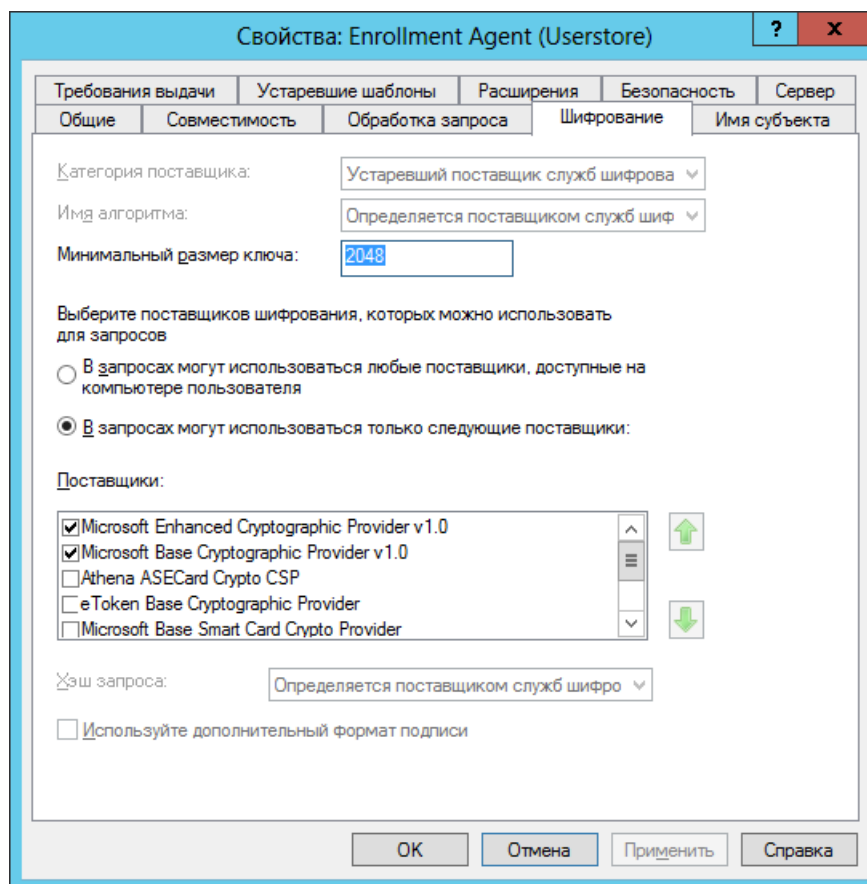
Свойства: Enrollment Agent (Userstore)

?

x

Требования выдачи | Устаревшие шаблоны | Расширения | Безопасность | Сервер

Общие | Совместимость | Обработка запроса | Шифрование | Имя субъекта

Категория поставщика: Устаревший поставщик служб шифрова

Имя алгоритма: Определяется поставщиком служб шиф

Минимальный размер ключа: 2048

Выберите поставщиков шифрования, которых можно использовать для запросов

В запросах могут использоваться любые поставщики, доступные на компьютере пользователя

В запросах могут использоваться только следующие поставщики:

Поставщики:

Microsoft Enhanced Cryptographic Provider v1.0
Microsoft Base Cryptographic Provider v1.0
Athena ASECard Crypto CSP
eToken Base Cryptographic Provider
Microsoft Base Smart Card Crypto Provider

Хэш запроса: Определяется поставщиком служб шифро

Используйте дополнительный формат подписи

OK | Отмена | Применить | Справка